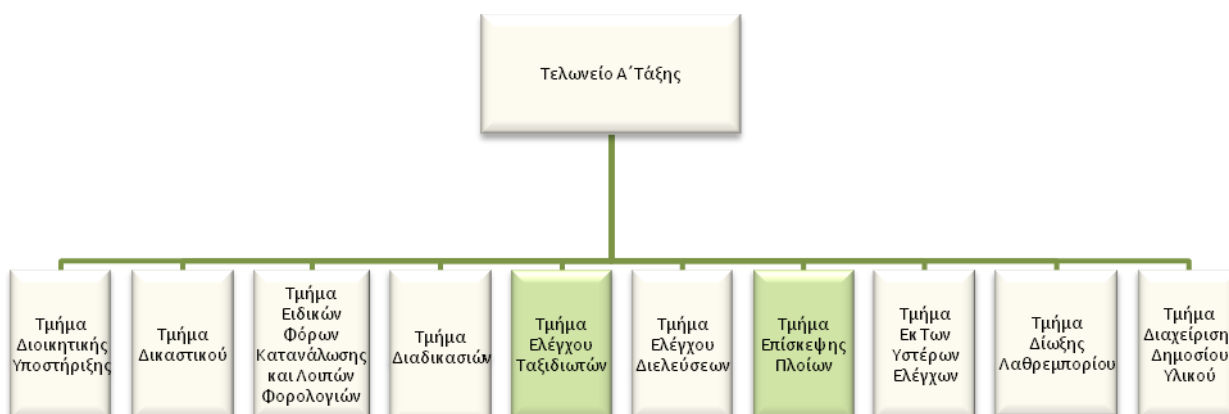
Τελωνείο Α΄Τάξης

Τμήμα Διοικητικής Υποστήριξης

Τμήμα Δικαστικού

Τμήμα Ειδικών Φόρων Κατανάλωσης και Λοιπών Φορολογιών

Τμήμα Διαδικασιών

Τμήμα Ελέγχου Ταξιδιωτών

Τμήμα Ελέγχου Διελεύσεων

Τμήμα Επίσκεψης Πλοίων

Τμήμα Εκ Των Υστέρων Ελέγχων

Τμήμα Δίωξης Λαθρεμπορίου

Τμήμα Διαχείριση Δημοσίου Υλικού